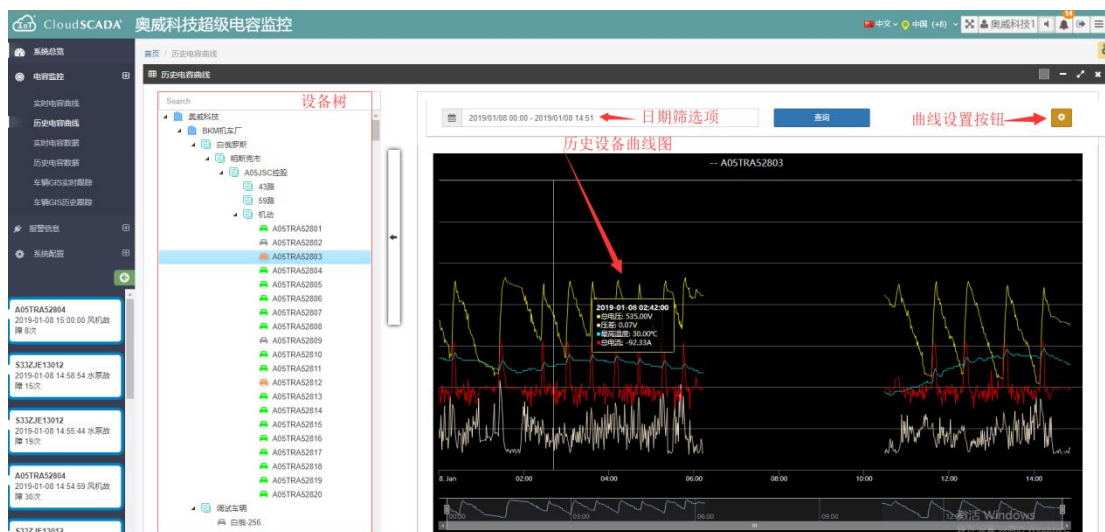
CloudSCADA 奥威科技超级电容监控

中文 中国 (+8) 奥威科技1 14

系统总览
电容监控
实时电容曲线
历史电容曲线
实时电容数据
历史电容数据
车辆GIS实时跟踪
车辆GIS历史跟踪
报警信息
系统配置

A05TRA52804
2019-01-08 15:00:00 风机故障 8次

S33ZJE13012
2019-01-08 14:58:54 水泵故障 15次

S33ZJE13012
2019-01-08 14:55:44 水泵故障 19次

A05TRA52804
2019-01-08 14:54:59 风机故障 30次

首页 / 历史电容曲线

历史电容曲线

Search 设备树
奥威科技
BKM机车厂
白俄罗斯
明斯克市
A05JSC控股
43路
59路
机动
A05TRA52801
A05TRA52802
A05TRA52803
A05TRA52804
A05TRA52805
A05TRA52806
A05TRA52807
A05TRA52808
A05TRA52809
A05TRA52810
A05TRA52811
A05TRA52812
A05TRA52813
A05TRA52814
A05TRA52815
A05TRA52816
A05TRA52817
A05TRA52818
A05TRA52819
A05TRA52820
调试车辆
白俄-256

2019/01/08 00:00 - 2019/01/08 14:51 日期筛选项 查询 曲线设置按钮

历史设备曲线图

-- A05TRA52803

2019-01-08 02:42:00
总电压: 535.00V
压差: 0.07V
最高温度: 30.00℃
总电流: -92.33A

8. Jan 02:00 04:00 06:00 08:00 10:00 12:00 14:00
03:00 06:00 09:00 12:00

激活 Windows